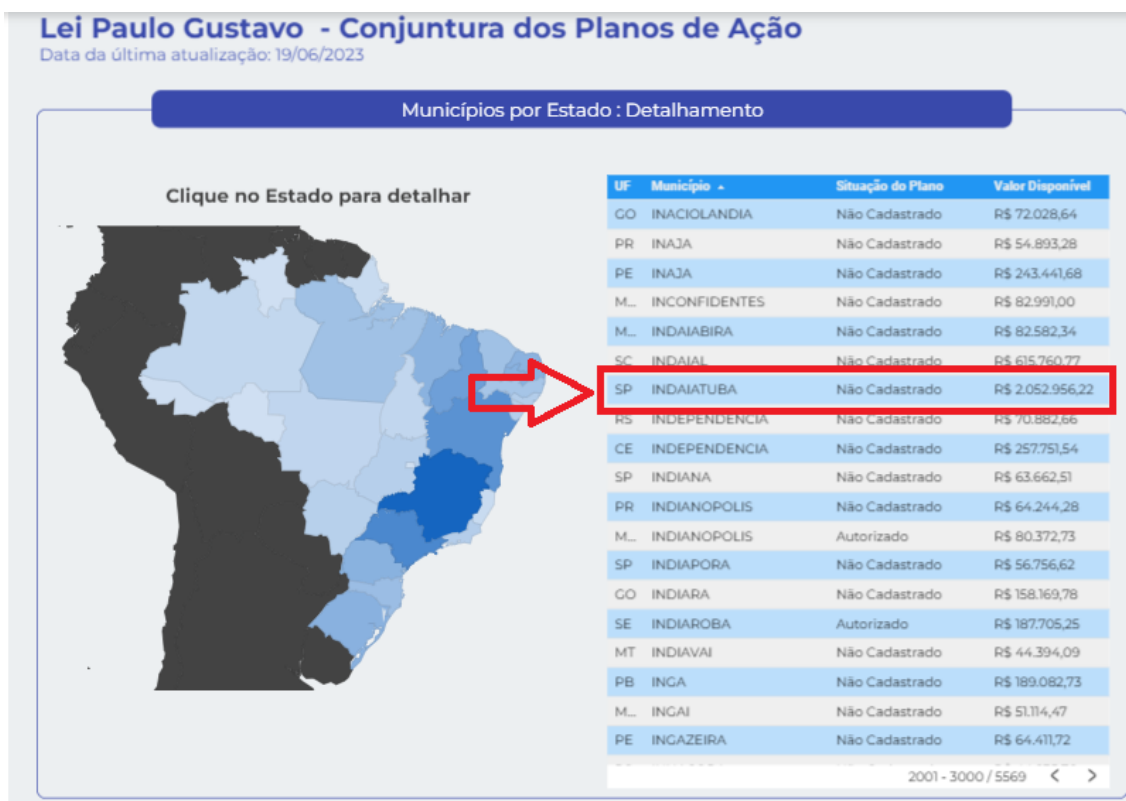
Lei Paulo Gustavo - Conjuntura dos Planos de Ação
Data da última atualização: 19/06/2023

Municípios por Estado : Detalhamento

Clique no Estado para detalhar

| UF | Município ▲ | Situação do Plano | Valor Disponível |
|---|---|---|---|
| GO | INACIOLANDIA | Não Cadastrado | R$ 72.028,64 |
| PR | INAJA | Não Cadastrado | R$ 54.893,28 |
| PE | INAJA | Não Cadastrado | R$ 243.441,68 |
| M... | INCONFIDENTES | Não Cadastrado | R$ 82.991,00 |
| M... | INDAIABIRA | Não Cadastrado | R$ 82.582,34 |
| SC | INDAIAL | Não Cadastrado | R$ 615.760,77 |
| SP | INDAIATUBA | Não Cadastrado | R$ 2.052.956,22 |
| RS | INDEPENDENCIA | Não Cadastrado | R$ 70.882,66 |
| CE | INDEPENDENCIA | Não Cadastrado | R$ 257.751,54 |
| SP | INDIANA | Não Cadastrado | R$ 63.662,51 |
| PR | INDIANOPOLIS | Não Cadastrado | R$ 64.244,28 |
| M... | INDIANOPOLIS | Autorizado | R$ 80.372,73 |
| SP | INDIAPORA | Não Cadastrado | R$ 56.756,62 |
| GO | INDIARA | Não Cadastrado | R$ 158.169,78 |
| SE | INDIAROBA | Autorizado | R$ 187.705,25 |
| MT | INDIAVAI | Não Cadastrado | R$ 44.394,09 |
| PB | INGA | Não Cadastrado | R$ 189.082,73 |
| M... | INGAI | Não Cadastrado | R$ 51.114,47 |
| PE | INGAZEIRA | Não Cadastrado | R$ 64.411,72 |

2001 - 3000 / 5569 < >